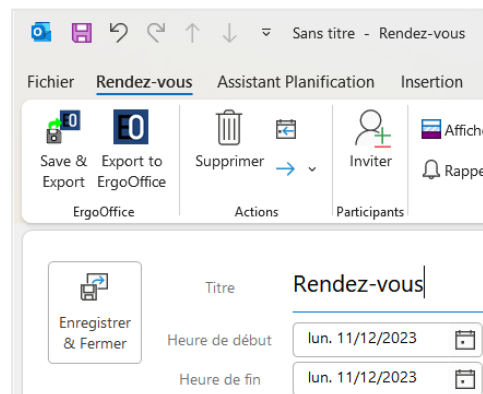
Sans titre - Rendez-vous

Fichier Rendez-vous Assistant Planification Insertion

E0 Save & Export

E0 Export to ErgoOffice

ErgoOffice

Supprimer

Actions

Inviter

Participants

Affich

Rappe

Enregistrer & Fermer

Titre Rendez-vous

Heure de début lun. 11/12/2023

Heure de fin lun. 11/12/2023